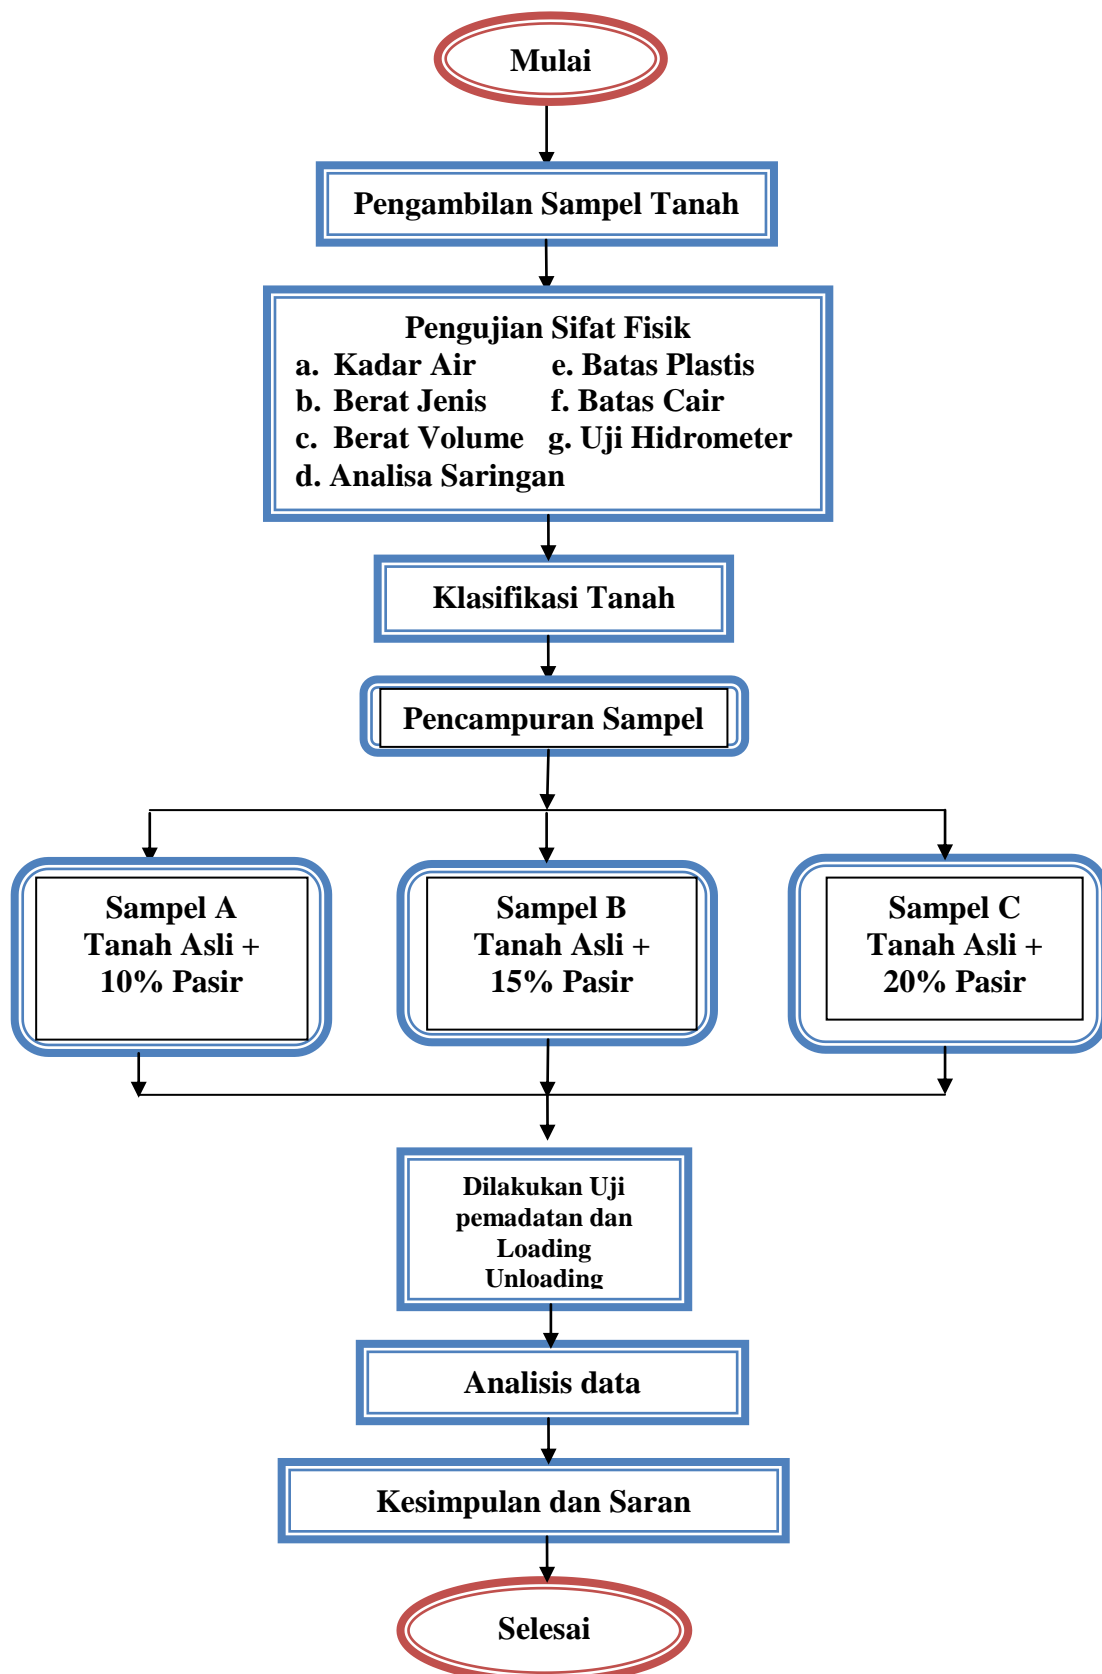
Mulai

Pengambilan Sampel Tanah

Pengujian Sifat Fisik
a. Kadar Air
b. Berat Jenis
c. Berat Volume
d. Analisa Saringan
e. Batas Plastis
f. Batas Cair
g. Uji Hidrometer

Klasifikasi Tanah

Pencampuran Sampel

Sampel A
Tanah Asli +
10% Pasir

Sampel B
Tanah Asli +
15% Pasir

Sampel C
Tanah Asli +
20% Pasir

Dilakukan Uji pemadatan dan Loading Unloading

Analisis data

Kesimpulan dan Saran

Selesai